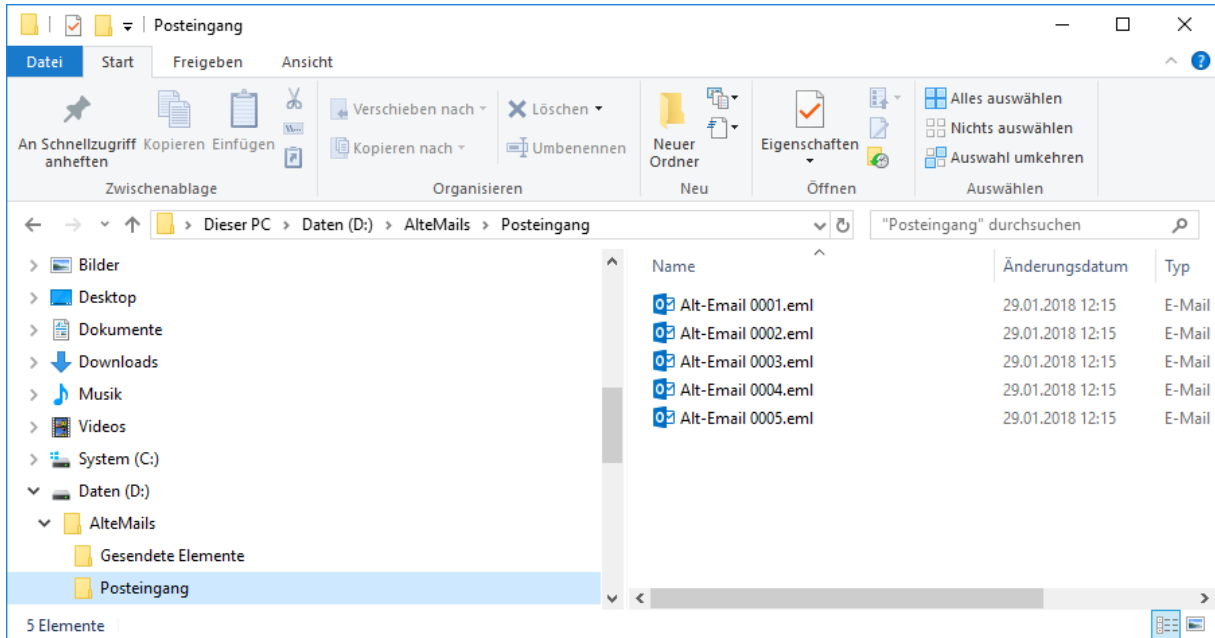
Posteingang

Datei Start Freigeben Ansicht

An Schnellzugriff anheften Kopieren Einfügen
Zwischenablage

Verschieben nach Löschen
Kopieren nach Umbenennen
Organisieren

Neuer Ordner
Neu

Eigenschaften
Öffnen

Alles auswählen
Nichts auswählen
Auswahl umkehren
Auswählen

Dieser PC > Daten (D:) > AlteMails > Posteingang

"Posteingang" durchsuchen

Bilder
Desktop
Dokumente
Downloads
Musik
Videos
System (C:)
Daten (D:)
AlteMails
Gesendete Elemente
Posteingang

| Name | Änderungsdatum | Typ |
|---|---|---|
| Alt-Email 0001.eml | 29.01.2018 12:15 | E-Mail |
| Alt-Email 0002.eml | 29.01.2018 12:15 | E-Mail |
| Alt-Email 0003.eml | 29.01.2018 12:15 | E-Mail |
| Alt-Email 0004.eml | 29.01.2018 12:15 | E-Mail |
| Alt-Email 0005.eml | 29.01.2018 12:15 | E-Mail |

5 Elemente